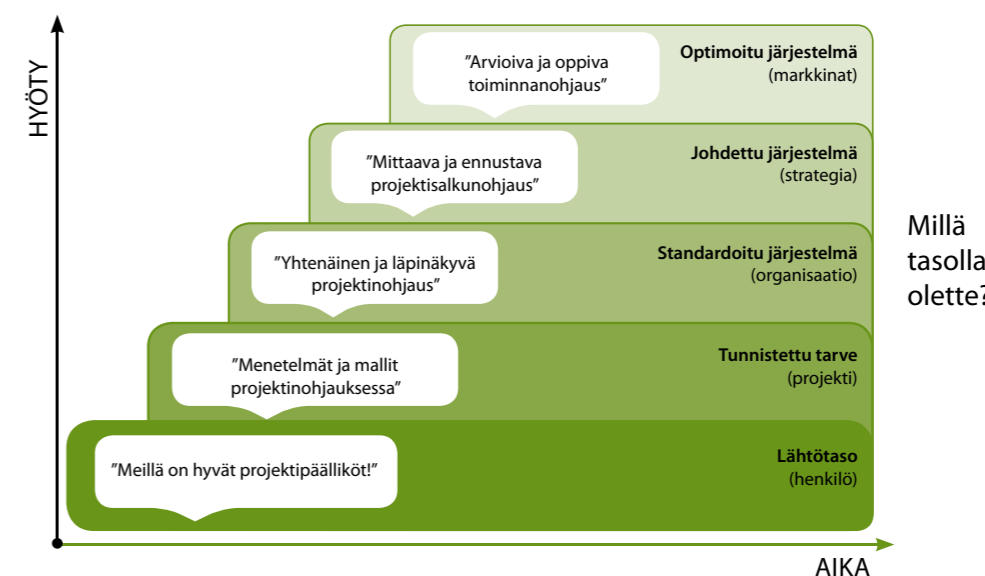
HYÖTY

”Arvioiva ja oppiva toiminnanohjaus”

Optimoitu järjestelmä
(markkinat)

”Mittaava ja ennustava projektisalkunohjaus”

Johdettu järjestelmä
(strategia)

”Yhtenäinen ja läpinäkyvä projektinohjaus”

Standardoitu järjestelmä
(organisaatio)

”Menetelmät ja mallit projektinohjauksessa”

Tunnistettu tarve
(projekti)

”Meillä on hyvät projektipäälliköt!”

Lähtötaso
(henkilö)

Millä tasolla olette?

AIKA